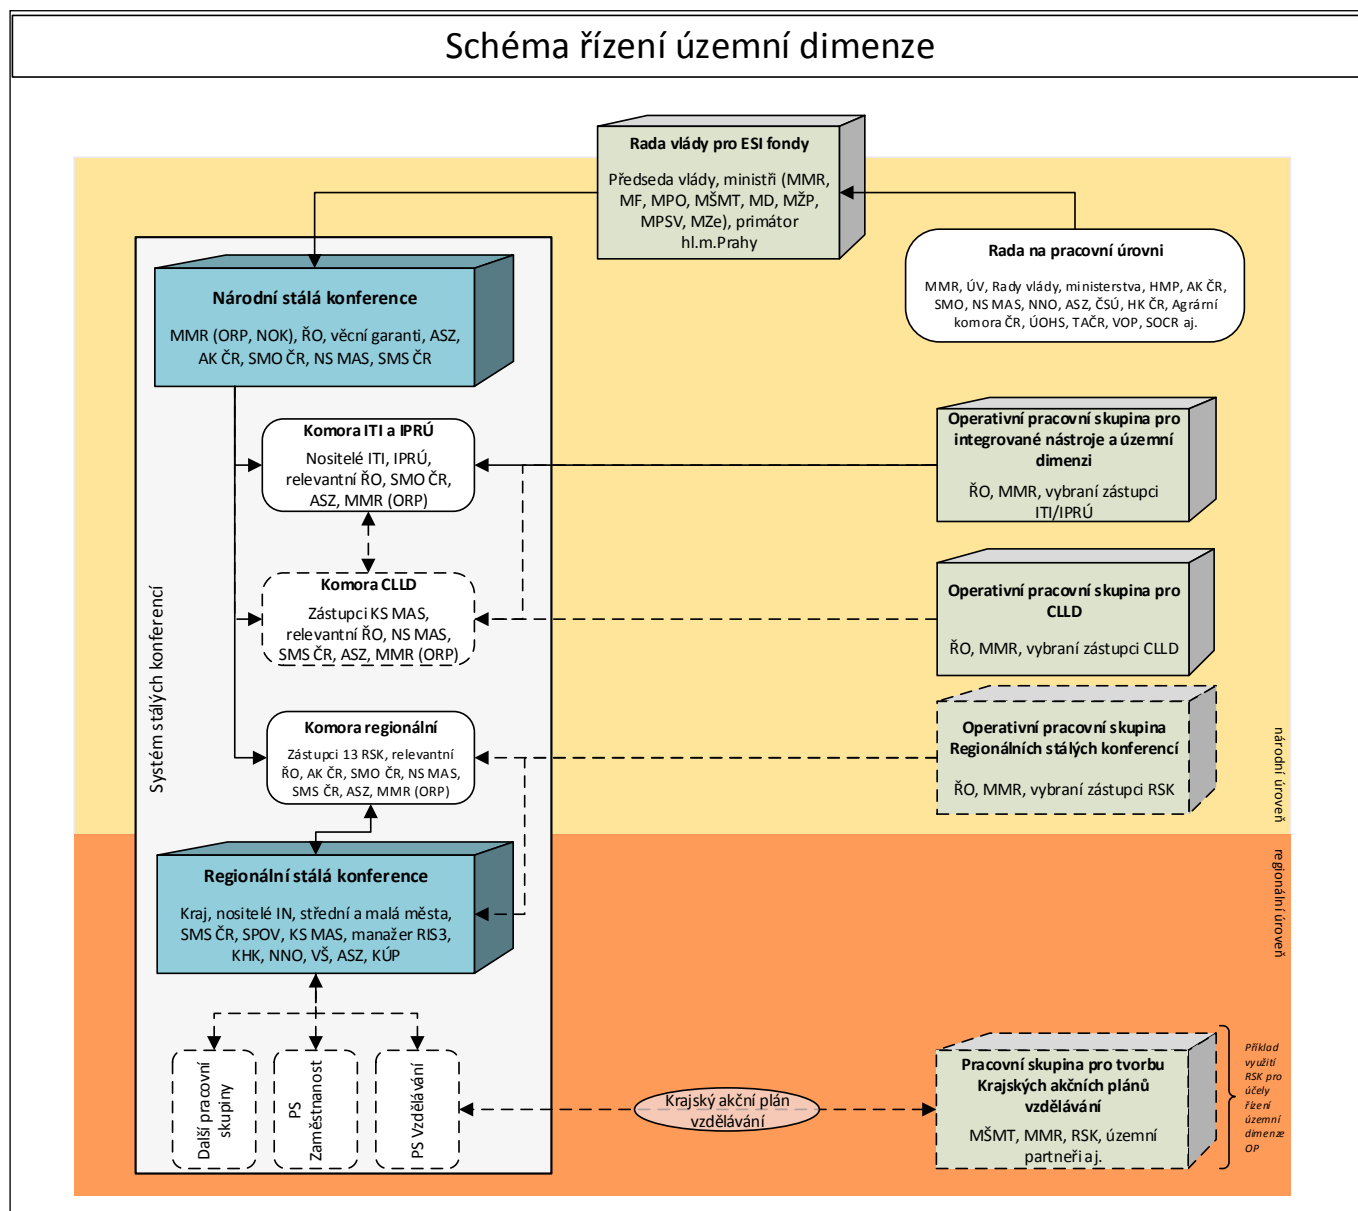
Schéma řízení územní dimenze

Rada vlády pro ESI fondy

Předseda vlády, ministři (MMR, MF, MPO, MŠMT, MD, MŽP, MPSV, MZe), primátor hl.m.Prahy

Rada na pracovní úrovni

MMR, ÚV, Rady vlády, ministerstva, HMP, AK ČR, SMO, NS MAS, NNO, ASZ, ČSÚ, HK ČR, Agrární komora ČR, ÚOHS, TAČR, VOP, SOCR aj.

Národní stálá konference

MMR (ORP, NOK), ŘO, věcní garanti, ASZ, AK ČR, SMO ČR, NS MAS, SMS ČR

Komora ITI a IPRÚ

Nositelé ITI, IPRÚ, relevantní ŘO, SMO ČR, ASZ, MMR (ORP)

Operativní pracovní skupina pro integrované nástroje a územní dimenzi

ŘO, MMR, vybraní zástupci ITI/IPRÚ

Komora CLLD

Zástupci KS MAS, relevantní ŘO, NS MAS, SMS ČR, ASZ, MMR (ORP)

Operativní pracovní skupina pro CLLD

ŘO, MMR, vybraní zástupci CLLD

Komora regionální

Zástupci 13 RSK, relevantní ŘO, AK ČR, SMO ČR, NS MAS, SMS ČR, ASZ, MMR (ORP)

Operativní pracovní skupina Regionálních stálých konferencí

ŘO, MMR, vybraní zástupci RSK

Systém stálých konferencí

národní úroveň

regionální úroveň

Regionální stálá konference

Kraj, nositelé IN, střední a malá města, SMS ČR, SPOV, KS MAS, manažer RIS3, KHK, NNO, VŠ, ASZ, KÚP

Další pracovní skupiny

PS Zaměstnanost

PS Vzdělávání

Krajský akční plán vzdělávání

Pracovní skupina pro tvorbu Krajských akčních plánů vzdělávání

MŠMT, MMR, RSK, územní partneři aj.

Příklad využití RSK pro účely řízení územní dimenze OP